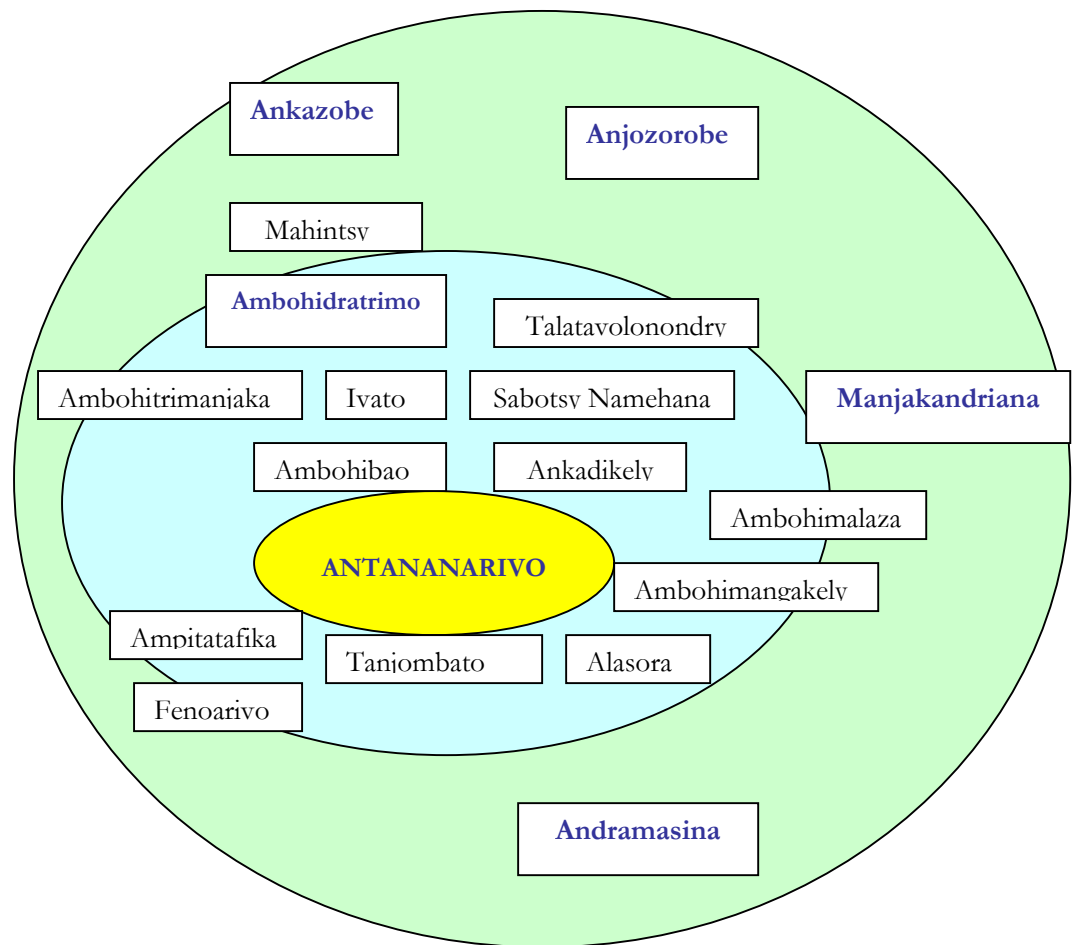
Ankazobe

Anjozorobe

Mahintsy

Ambohidratrimo

Talatavolonondry

Ambohitrimanjaka

Ivato

Sabotsy Namehana

Manjakandriana

Ambohibao

Ankadikely

Ambohimalaza

ANTANANARIVO

Ambohimangakely

Ampitatafika

Tanjombato

Alasora

Fenoarivo

Andramasina